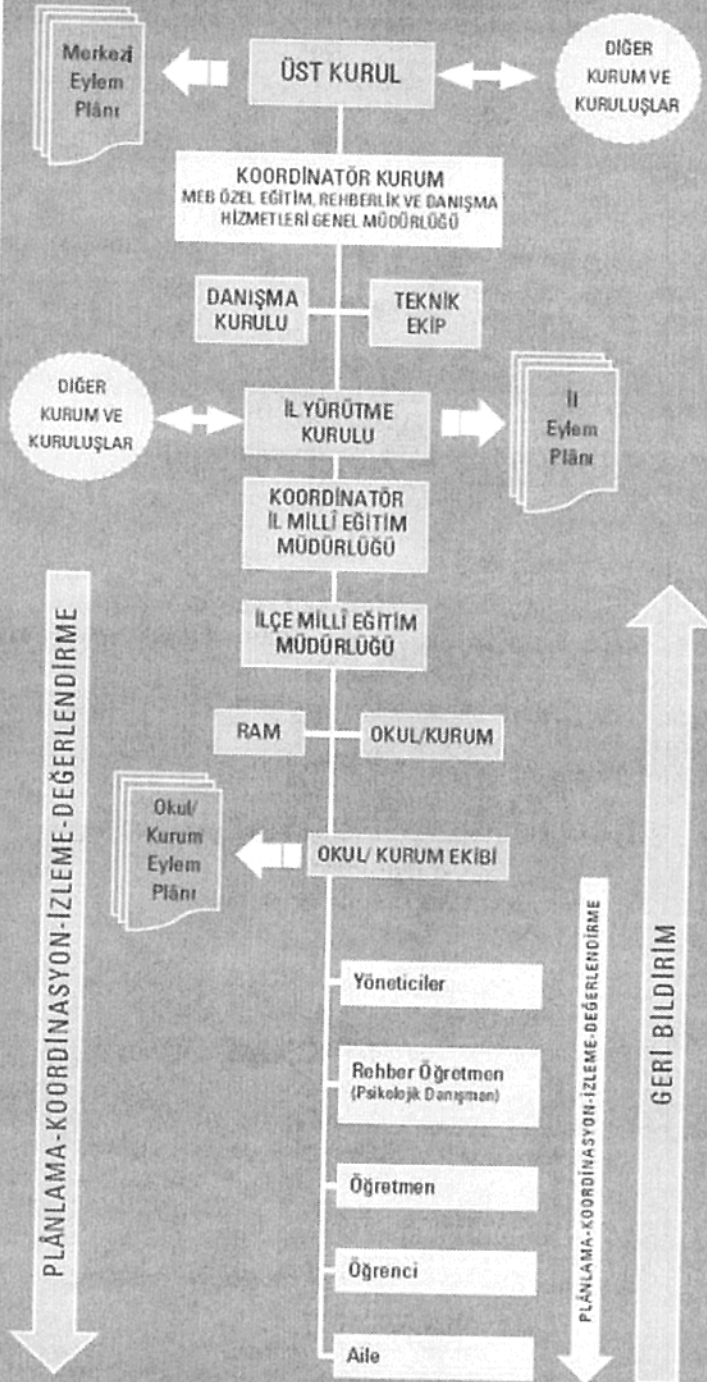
Merkezi Eylem Plânı

ÜST KURUL

DİĞER KURUM VE KURULUŞLAR

KOORDİNATÖR KURUM
MEB ÖZEL EĞİTİM, REHBERLİK VE DANIŞMA HİZMETLERİ GENEL MÜDÜRLÜĞÜ

DANIŞMA KURULU

TEKNİK EKİP

DİĞER KURUM VE KURULUŞLAR

İL YÜRÜTME KURULU

İl Eylem Plânı

KOORDİNATÖR İL MİLLÎ EĞİTİM MÜDÜRLÜĞÜ

İLÇE MİLLÎ EĞİTİM MÜDÜRLÜĞÜ

RAM

OKUL/KURUM

Okul/ Kurum Eylem Plânı

OKUL/ KURUM EKİBİ

Yöneticiler

Rehber Öğretmen (Psikolojik Danışman)

Öğretmen

Öğrenci

Aile

PLÂNLAMA-KOORDİNASYON-İZLEME-DEĞERLENDİRME

PLÂNLAMA-KOORDİNASYON-İZLEME-DEĞERLENDİRME

GERİ BİLDİRİM